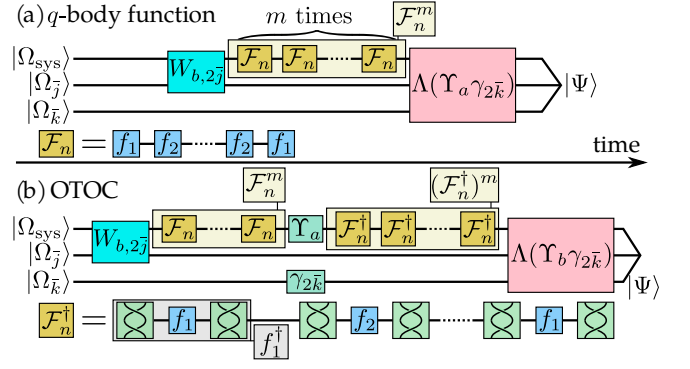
(a) $q$-body function

$m$ times

$\mathcal{F}_n^m$

$|\Omega_{\rm sys}\rangle$
$|\Omega_{\bar{j}}\rangle$
$|\Omega_{\bar{k}}\rangle$

$W_{b,2\bar{j}}$

$\mathcal{F}_n$ $\mathcal{F}_n$ $\mathcal{F}_n$

$\Lambda(\Upsilon_a\gamma_{2\bar{k}})$

$|\Psi\rangle$

$\mathcal{F}_n = f_1 \; f_2 \; f_2 \; f_1$

time

(b) OTOC

$\mathcal{F}_n^m$

$(\mathcal{F}_n^\dagger)^m$

$|\Omega_{\rm sys}\rangle$
$|\Omega_{\bar{j}}\rangle$
$|\Omega_{\bar{k}}\rangle$

$W_{b,2\bar{j}}$

$\mathcal{F}_n$ $\mathcal{F}_n$ $\Upsilon_a$ $\mathcal{F}_n^\dagger$ $\mathcal{F}_n^\dagger$ $\mathcal{F}_n^\dagger$

$\gamma_{2\bar{k}}$

$\Lambda(\Upsilon_b\gamma_{2\bar{k}})$

$|\Psi\rangle$

$\mathcal{F}_n^\dagger = f_1 \; f_2 \; f_1$

$f_1^\dagger$